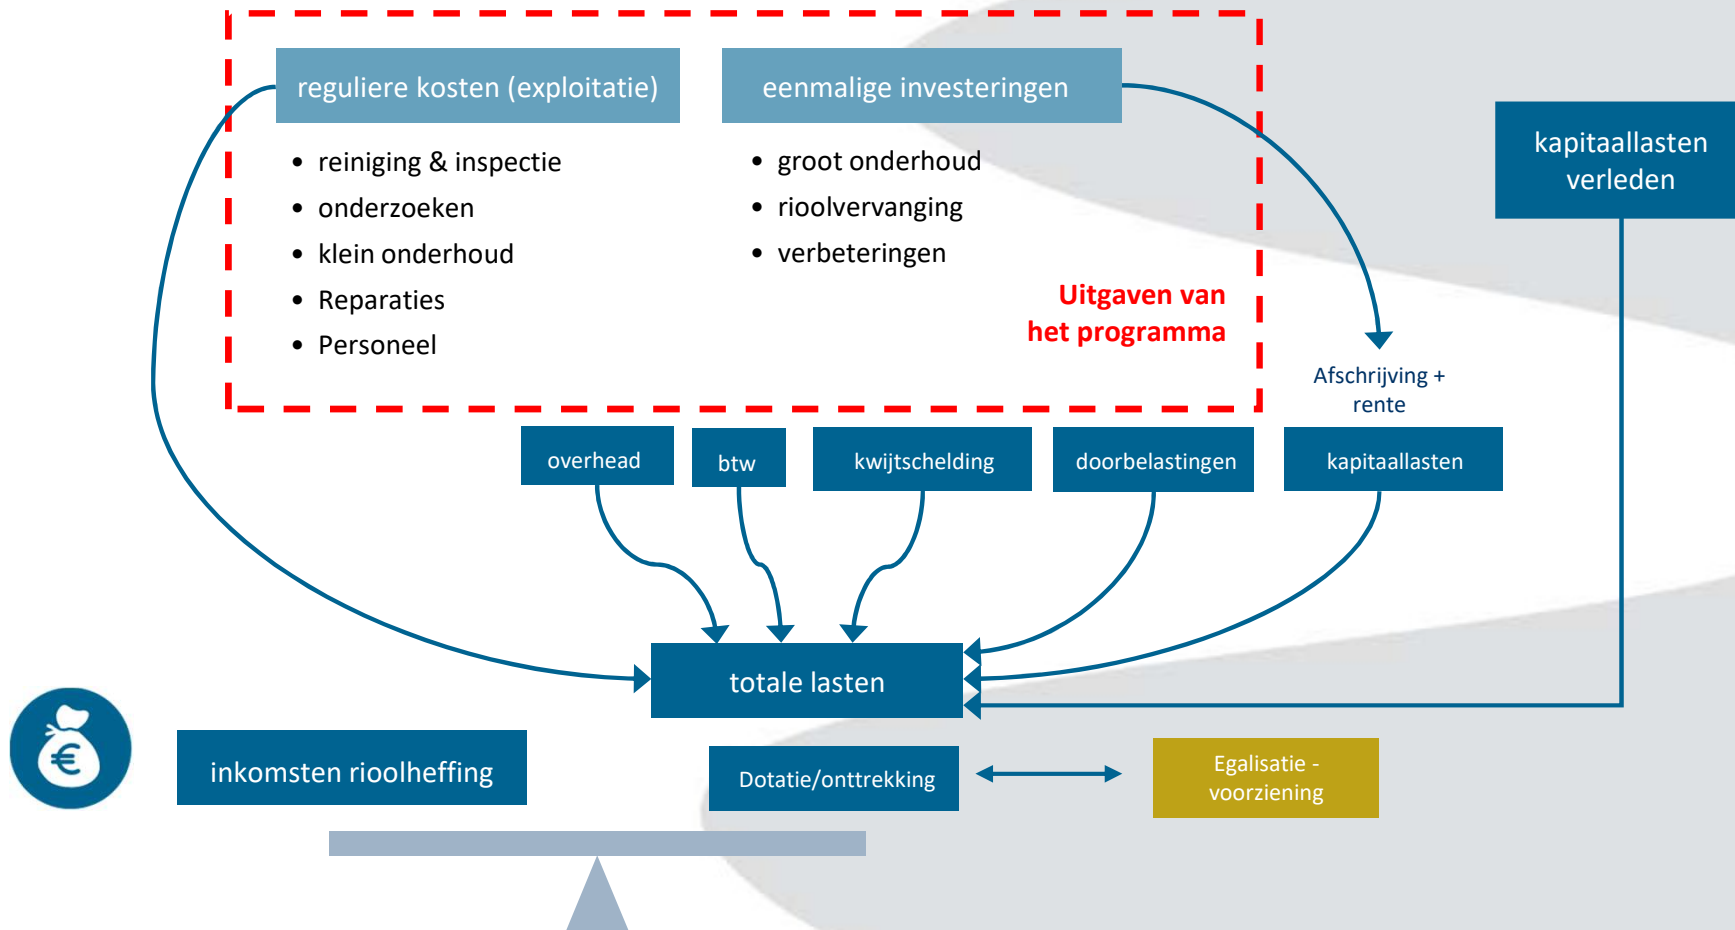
reguliere kosten (exploitatie)

- reiniging & inspectie
- onderzoeken
- klein onderhoud
- Reparaties
- Personeel

eenmalige investeringen

- groot onderhoud
- rioolvervanging
- verbeteringen

Uitgaven van het programma

kapitaallasten verleden

Afschrijving + rente

overhead

btw

kwijtschelding

doorbelastingen

kapitaallasten

totale lasten

€

inkomsten rioolheffing

Dotatie/onttrekking

Egalisatie - voorziening